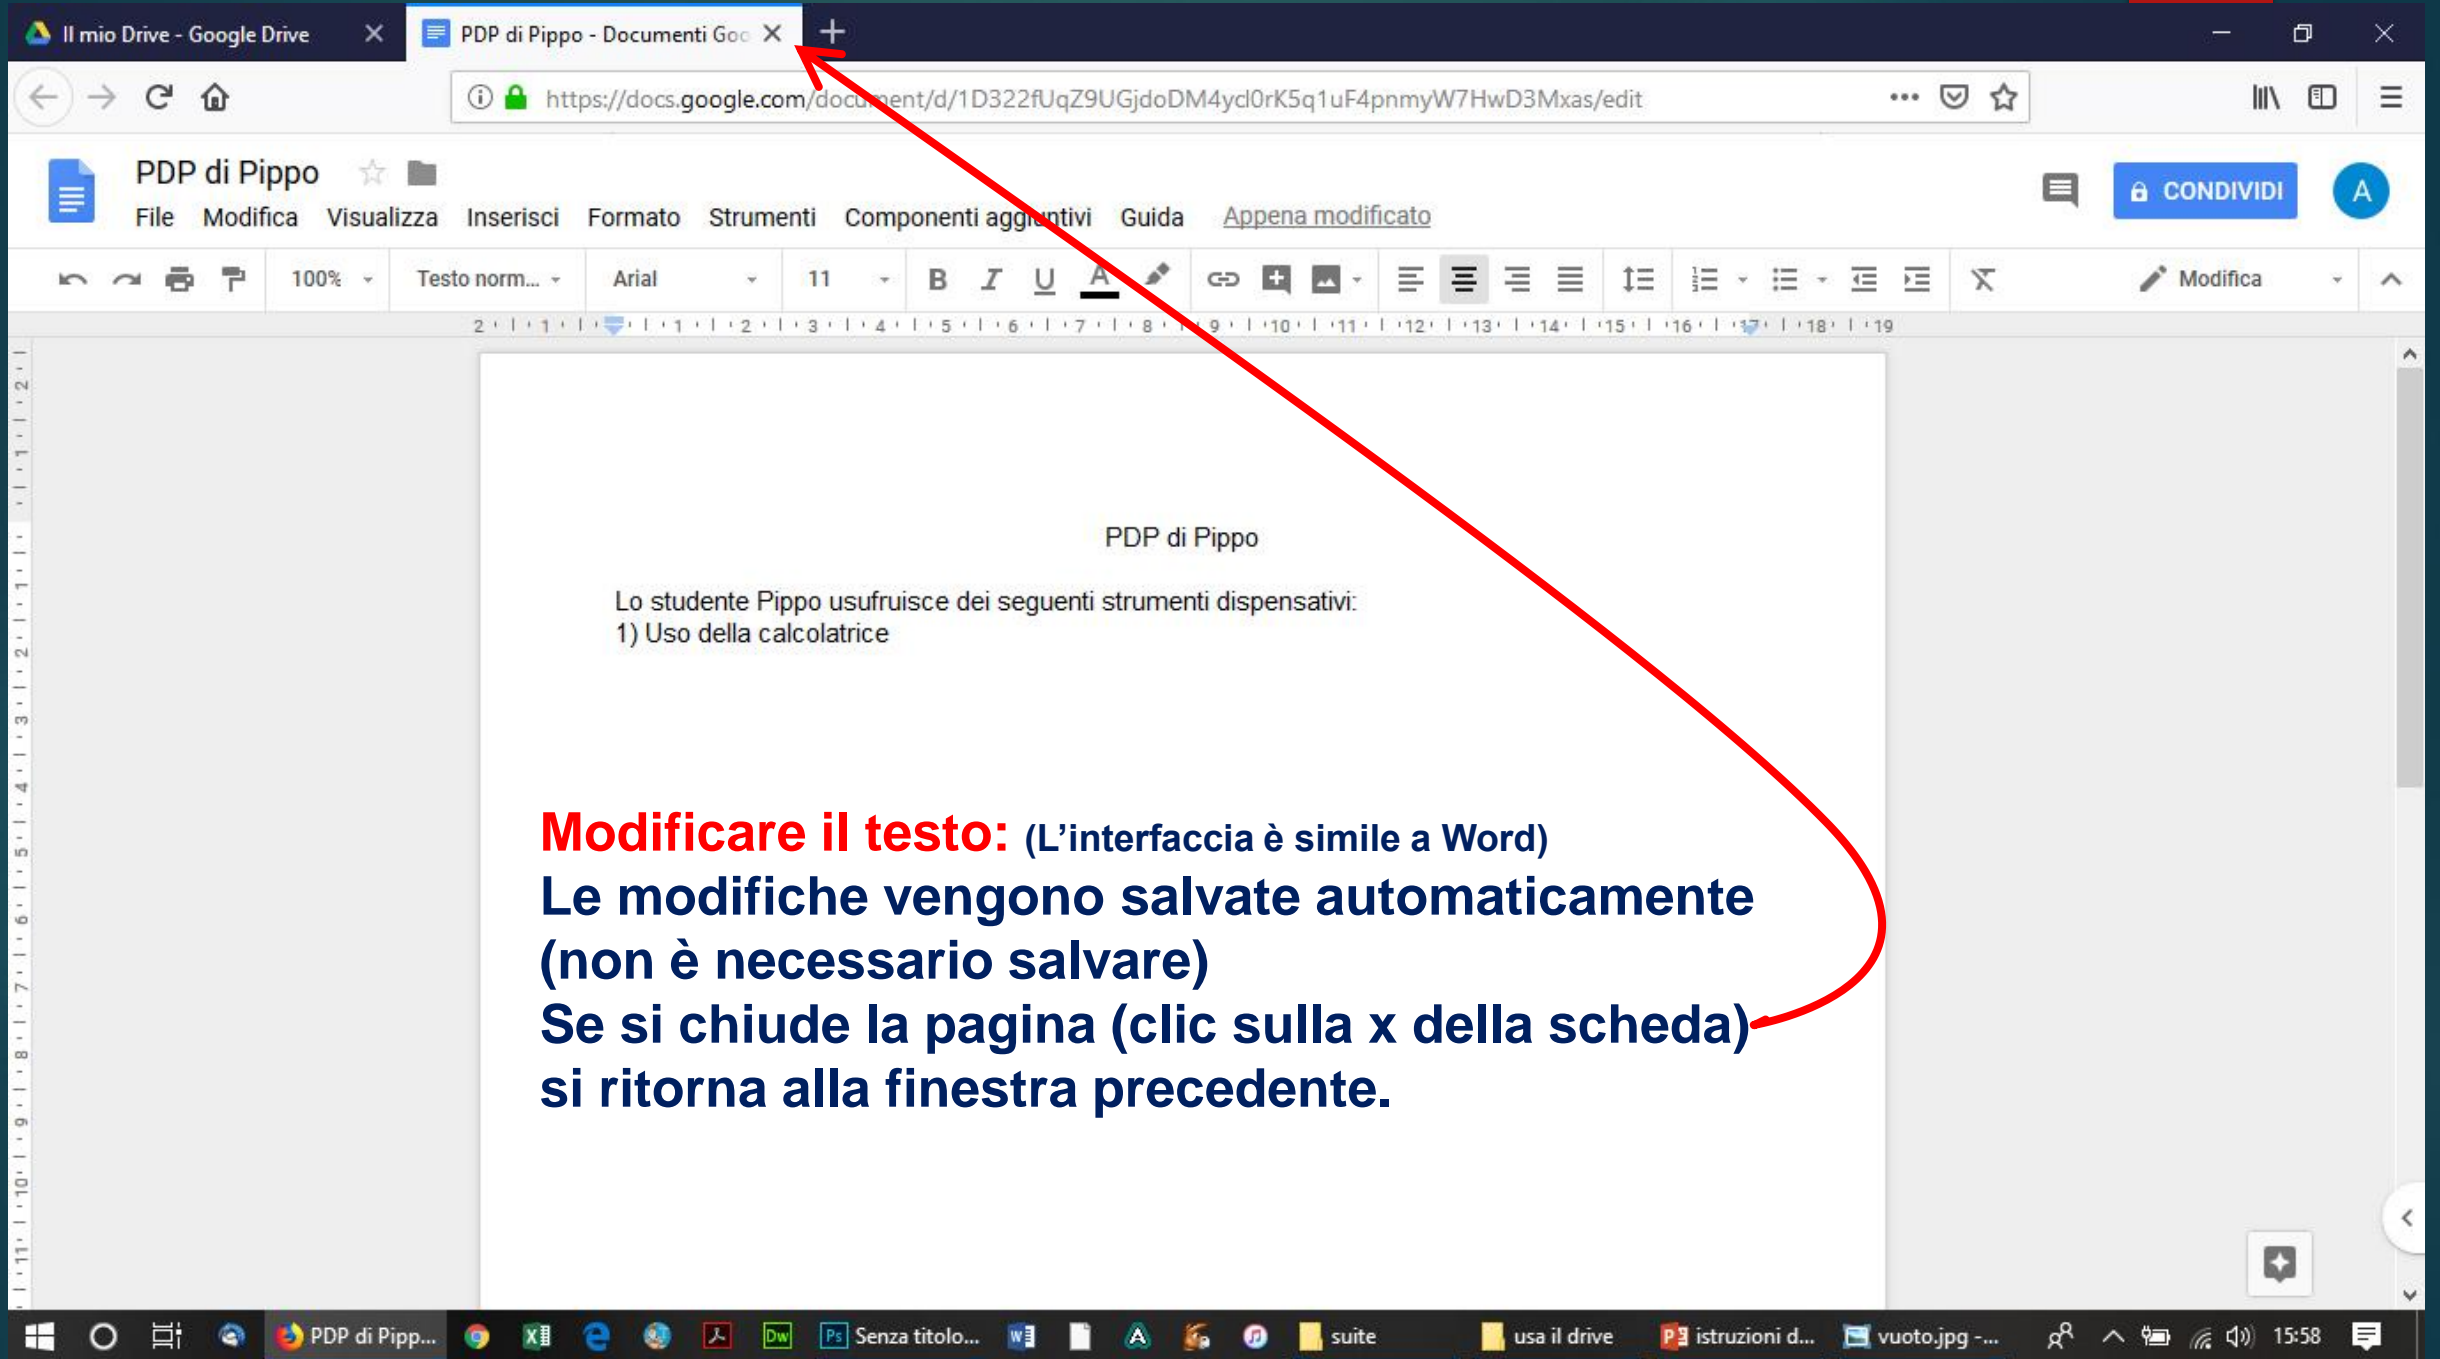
Il mio Drive - Google Drive
PDP di Pippo - Documenti Goo

https://docs.google.com/document/d/1D322fUqZ9UGjdoDM4ycl0rK5q1uF4pnmyW7HwD3Mxas/edit

PDP di Pippo
File Modifica Visualizza Inserisci Formato Strumenti Componenti aggiuntivi Guida Appena modificato
CONDIVIDI
A

100% Testo norm... Arial 11 B I U A Modifica

PDP di Pippo

Lo studente Pippo usufruisce dei seguenti strumenti dispensativi:
1) Uso della calcolatrice

Modificare il testo: (L'interfaccia è simile a Word)
Le modifiche vengono salvate automaticamente (non è necessario salvare)
Se si chiude la pagina (clic sulla x della scheda) si ritorna alla finestra precedente.

PDP di Pipp... Senza titolo... suite usa il drive istruzioni d... vuoto.jpg -... 15:58